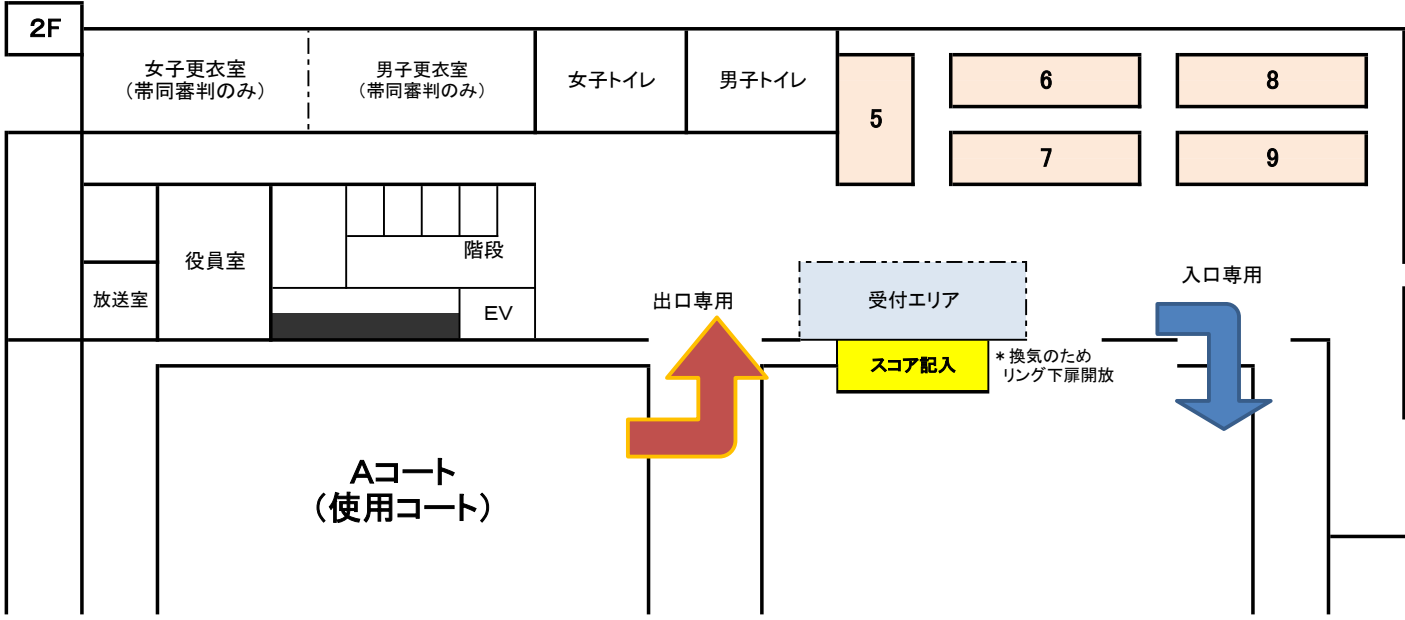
2F

女子更衣室
（帯同審判のみ）

男子更衣室
（帯同審判のみ）

女子トイレ

男子トイレ

5

6

8

7

9

役員室

階段

放送室

EV

出口専用

受付エリア

入口専用

スコア記入

＊換気のため
リング下扉開放

Aコート
（使用コート）